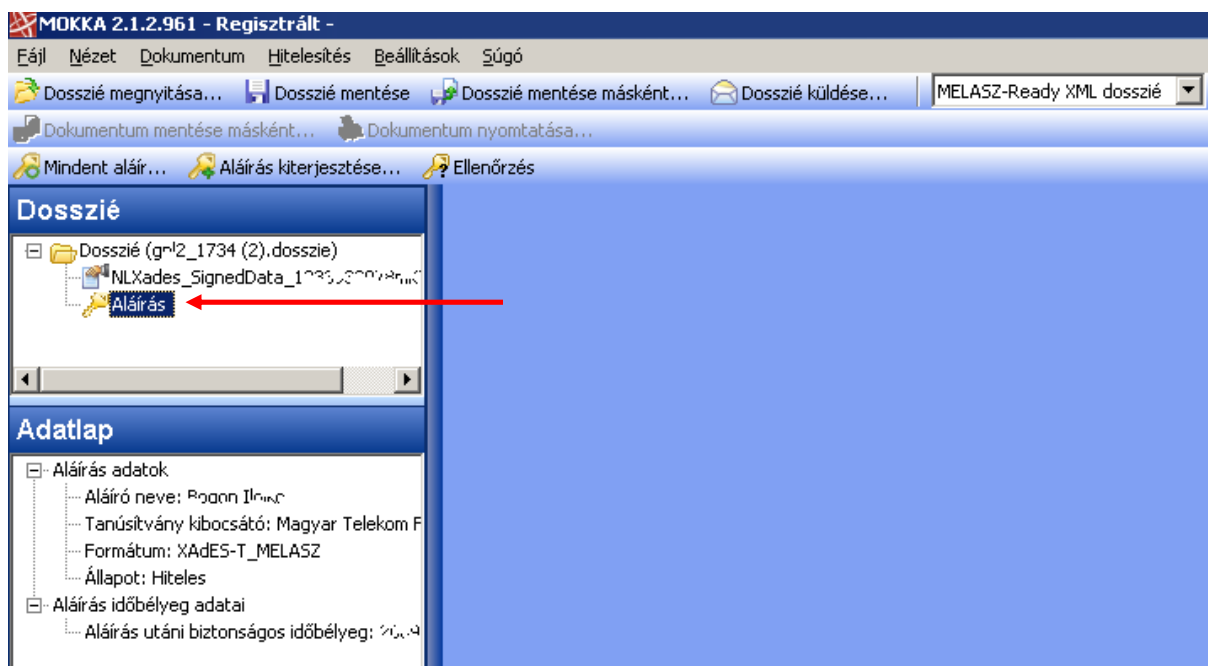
MOKKA 2.1.2.961 - Regisztrált -

Fájl Nézet Dokumentum Hitelesítés Beállítások Súgó

Dosszié megnyitása... Dosszié mentése Dosszié mentése másként... Dosszié küldése... MELASZ-Ready XML dosszié

Dokumentum mentése másként... Dokumentum nyomtatása...

Mindent aláír... Aláírás kiterjesztése... Ellenőrzés

Dosszié

Dosszié (g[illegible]2_1734 (2).dosszie)
NLXades_SignedData_1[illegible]
Aláírás

Adatlap

Aláírás adatok
Aláíró neve: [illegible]
Tanúsítvány kibocsátó: Magyar Telekom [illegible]
Formátum: XAdES-T_MELASZ
Állapot: Hiteles
Aláírás időbélyeg adatai
Aláírás utáni biztonságos időbélyeg: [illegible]